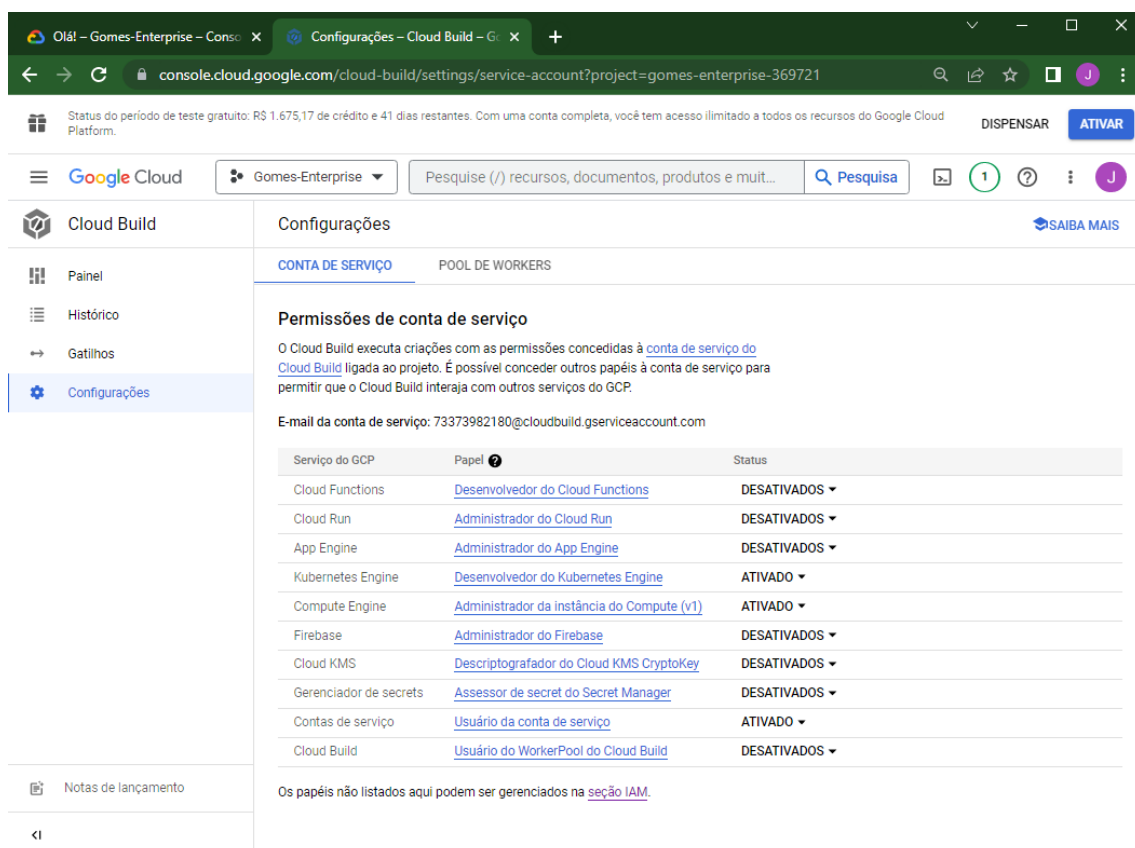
Olá! – Gomes-Enterprise – Conso ×
Configurações – Cloud Build – Go ×
+

console.cloud.google.com/cloud-build/settings/service-account?project=gomes-enterprise-369721

J

Status do período de teste gratuito: R$ 1.675,17 de crédito e 41 dias restantes. Com uma conta completa, você tem acesso ilimitado a todos os recursos do Google Cloud Platform.

DISPENSAR
ATIVAR

Google Cloud
Gomes-Enterprise
Pesquise (/) recursos, documentos, produtos e muit…
Pesquisa
1
J

Cloud Build
Painel
Histórico
Gatilhos
Configurações

Configurações
SAIBA MAIS

CONTA DE SERVIÇO
POOL DE WORKERS

Permissões de conta de serviço

O Cloud Build executa criações com as permissões concedidas à conta de serviço do Cloud Build ligada ao projeto. É possível conceder outros papéis à conta de serviço para permitir que o Cloud Build interaja com outros serviços do GCP.

E-mail da conta de serviço: 73373982180@cloudbuild.gserviceaccount.com

| Serviço do GCP | Papel | Status |
|---|---|---|
| Cloud Functions | Desenvolvedor do Cloud Functions | DESATIVADOS |
| Cloud Run | Administrador do Cloud Run | DESATIVADOS |
| App Engine | Administrador do App Engine | DESATIVADOS |
| Kubernetes Engine | Desenvolvedor do Kubernetes Engine | ATIVADO |
| Compute Engine | Administrador da instância do Compute (v1) | ATIVADO |
| Firebase | Administrador do Firebase | DESATIVADOS |
| Cloud KMS | Descriptografador do Cloud KMS CryptoKey | DESATIVADOS |
| Gerenciador de secrets | Assessor de secret do Secret Manager | DESATIVADOS |
| Contas de serviço | Usuário da conta de serviço | ATIVADO |
| Cloud Build | Usuário do WorkerPool do Cloud Build | DESATIVADOS |

Os papéis não listados aqui podem ser gerenciados na seção IAM.

Notas de lançamento
<I